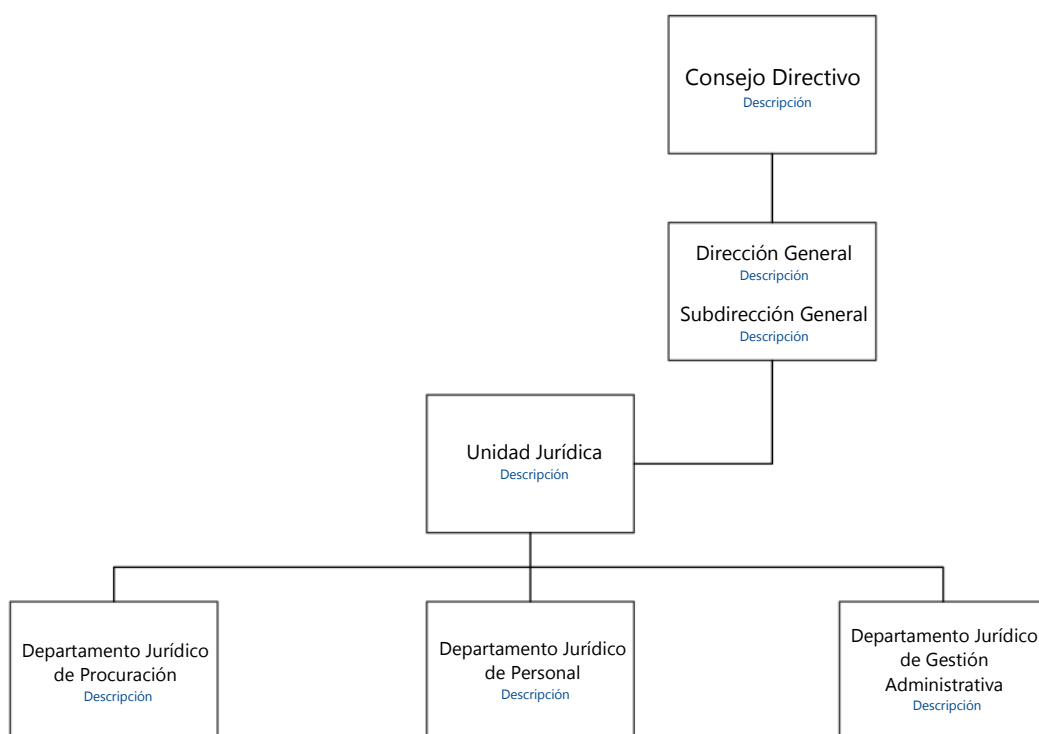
Consejo Directivo
Descripción

Dirección General
Descripción

Subdirección General
Descripción

Unidad Jurídica
Descripción

Departamento Jurídico de Procuración
Descripción

Departamento Jurídico de Personal
Descripción

Departamento Jurídico de Gestión Administrativa
Descripción